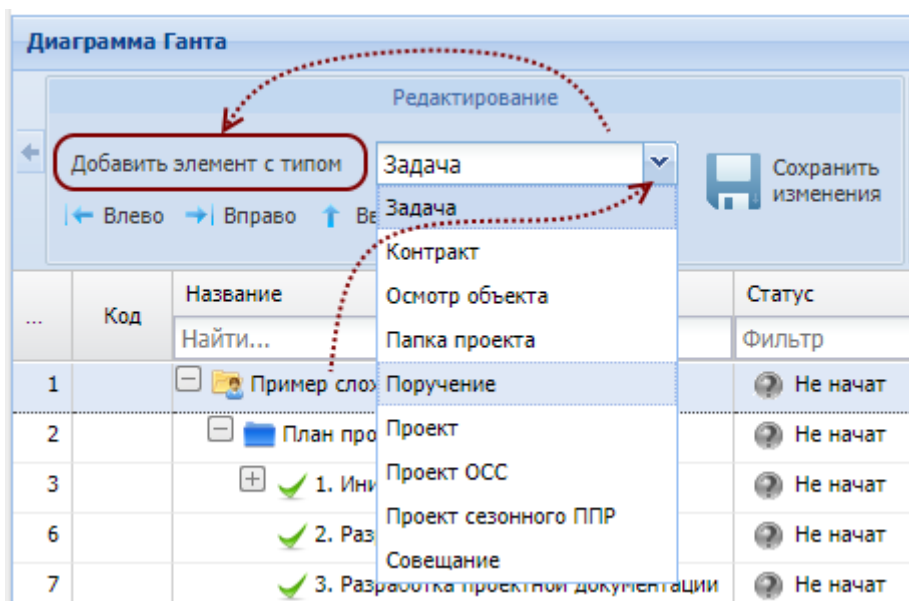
Диаграмма Ганта

Редактирование

Добавить элемент с типом

Задача

Сохранить изменения

Влево Вправо Вв

Задача
Контракт
Осмотр объекта
Папка проекта
Поручение
Проект
Проект ОСС
Проект сезонного ППР
Совещание

| ... | Код | Название | Статус |
|---|---|---|---|
| | | Найти... | Фильтр |
| 1 | | Пример слож | Не начат |
| 2 | | План про | Не начат |
| 3 | | 1. Ини | Не начат |
| 6 | | 2. Раз | Не начат |
| 7 | | 3. Разработка проектной документации | Не начат |